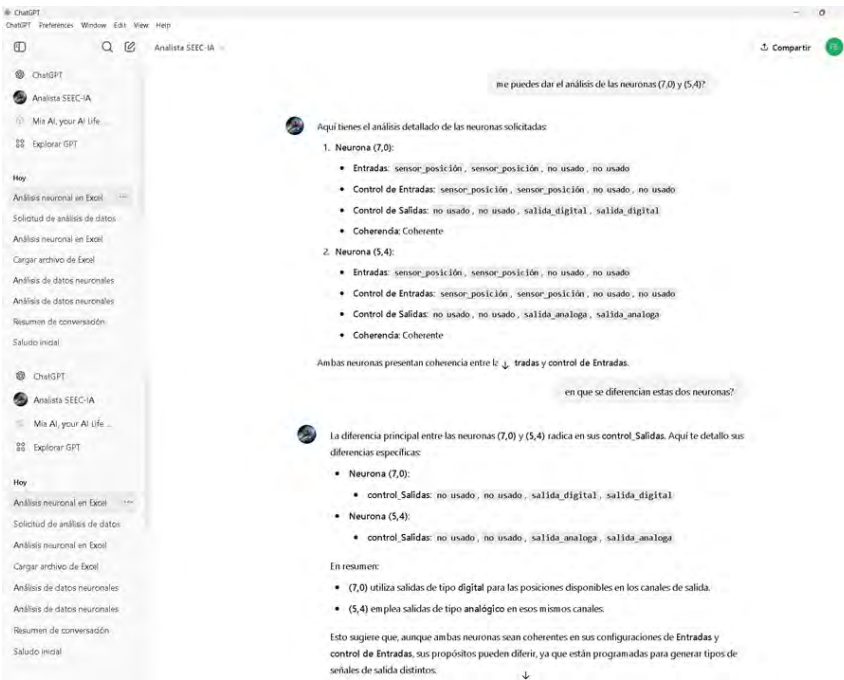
ChatGPT
ChatGPT Preferences Window Edit View Help

Analista SEEC-IA

Compartir

ChatGPT
Analista SEEC-IA
Mia AI, your AI Life ...
Explorar GPT

Hoy
Análisis neuronal en Excel
Solicitud de análisis de datos
Análisis neuronal en Excel
Cargar archivo de Excel
Análisis de datos neuronales
Análisis de datos neuronales
Resumen de conversación
Saludo inicial

ChatGPT
Analista SEEC-IA
Mia AI, your AI Life ...
Explorar GPT

Hoy
Análisis neuronal en Excel
Solicitud de análisis de datos
Análisis neuronal en Excel
Cargar archivo de Excel
Análisis de datos neuronales
Análisis de datos neuronales
Resumen de conversación
Saludo inicial

me puedes dar el análisis de las neuronas (7,0) y (5,4)?

Aquí tienes el análisis detallado de las neuronas solicitadas:

1. Neurona (7,0):
• Entradas: sensor_posición, sensor_posición, no usado, no usado
• Control de Entradas: sensor_posición, sensor_posición, no usado, no usado
• Control de Salidas: no usado, no usado, salida_digital, salida_digital
• Coherencia: Coherente

2. Neurona (5,4):
• Entradas: sensor_posición, sensor_posición, no usado, no usado
• Control de Entradas: sensor_posición, sensor_posición, no usado, no usado
• Control de Salidas: no usado, no usado, salida_analoga, salida_analoga
• Coherencia: Coherente

Ambas neuronas presentan coherencia entre la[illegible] tradas y control de Entradas.

en que se diferencian estas dos neuronas?

La diferencia principal entre las neuronas (7,0) y (5,4) radica en sus control_Salidas. Aquí te detallo sus diferencias específicas:

• Neurona (7,0):
  • control_Salidas: no usado, no usado, salida_digital, salida_digital
• Neurona (5,4):
  • control_Salidas: no usado, no usado, salida_analoga, salida_analoga

En resumen:
• (7,0) utiliza salidas de tipo digital para las posiciones disponibles en los canales de salida.
• (5,4) emplea salidas de tipo analógico en esos mismos canales.

Esto sugiere que, aunque ambas neuronas sean coherentes en sus configuraciones de Entradas y control de Entradas, sus propósitos pueden diferir, ya que están programadas para generar tipos de señales de salida distintos.